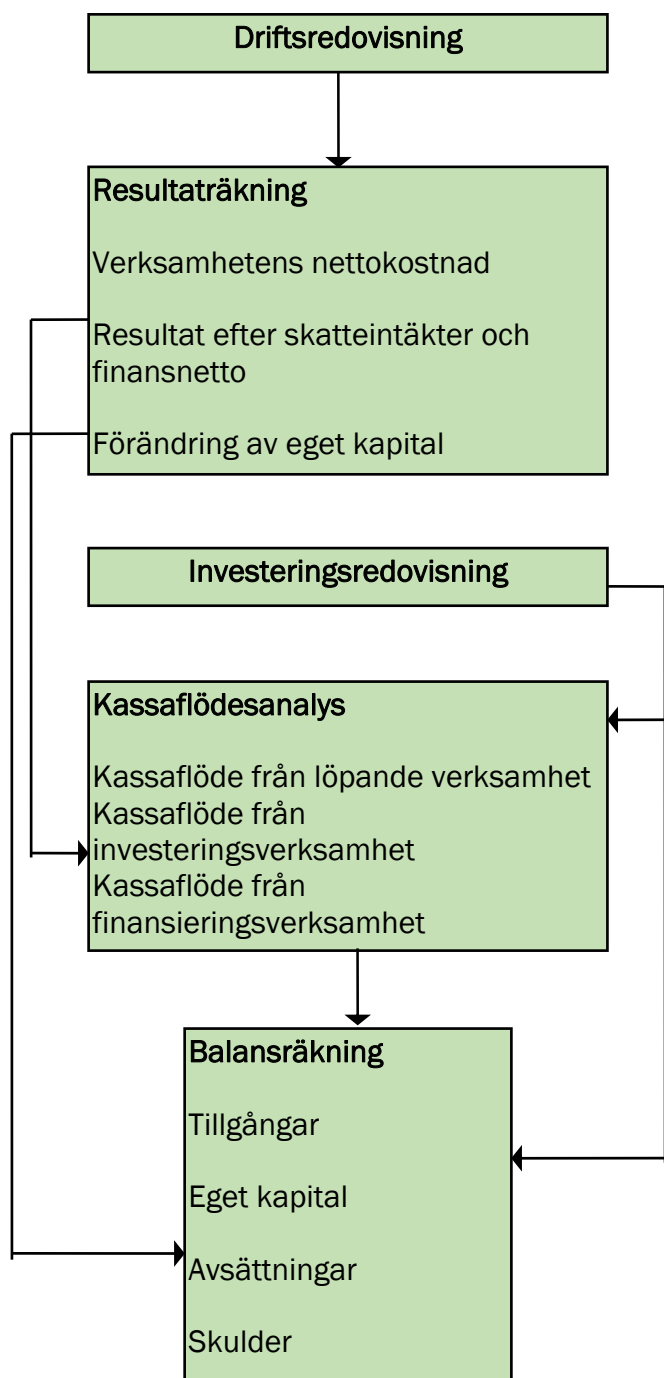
Driftsredovisning

Resultaträkning

Verksamhetens nettokostnad

Resultat efter skatteintäkter och finansnetto

Förändring av eget kapital

Investeringsredovisning

Kassaflödesanalys

Kassaflöde från löpande verksamhet
Kassaflöde från investeringsverksamhet
Kassaflöde från finansieringsverksamhet

Balansräkning

Tillgångar

Eget kapital

Avsättningar

Skulder